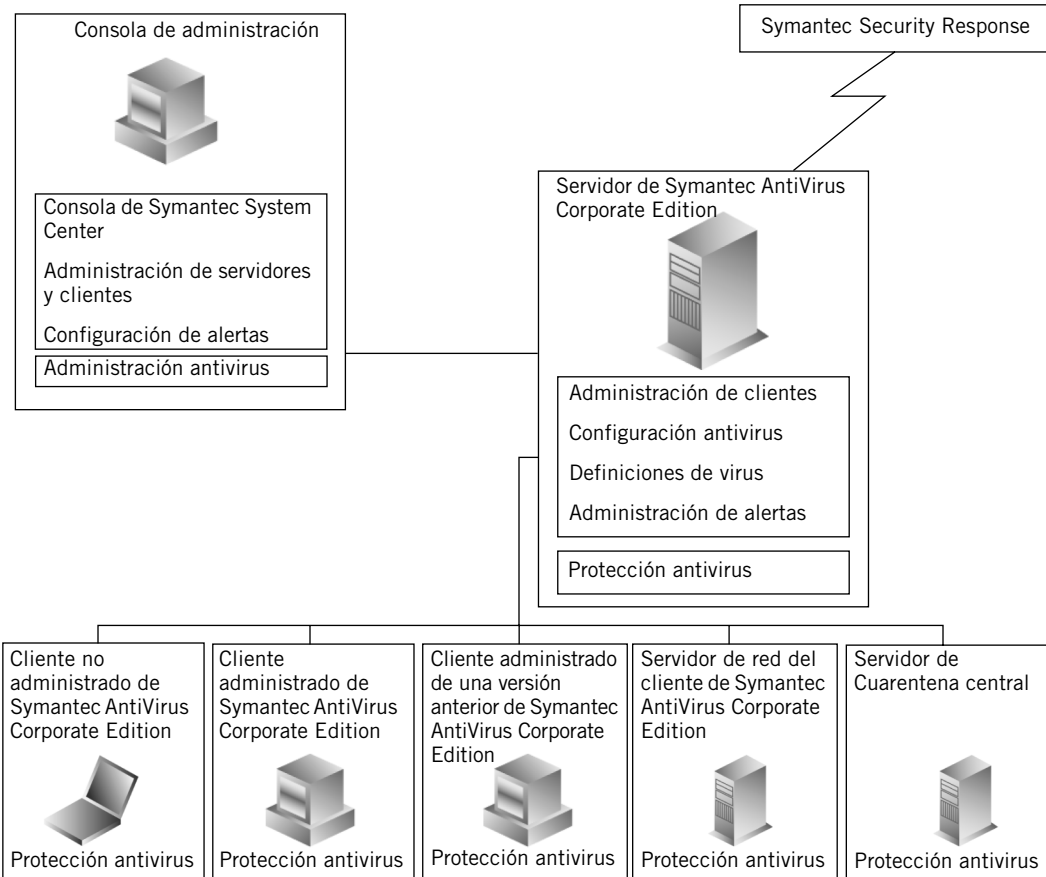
Consola de administración

Consola de Symantec System Center

Administración de servidores y clientes

Configuración de alertas

Administración antivirus

Symantec Security Response

Servidor de Symantec AntiVirus Corporate Edition

Administración de clientes

Configuración antivirus

Definiciones de virus

Administración de alertas

Protección antivirus

Cliente no administrado de Symantec AntiVirus Corporate Edition

Protección antivirus

Cliente administrado de Symantec AntiVirus Corporate Edition

Protección antivirus

Cliente administrado de una versión anterior de Symantec AntiVirus Corporate Edition

Protección antivirus

Servidor de red del cliente de Symantec AntiVirus Corporate Edition

Protección antivirus

Servidor de Cuarentena central

Protección antivirus